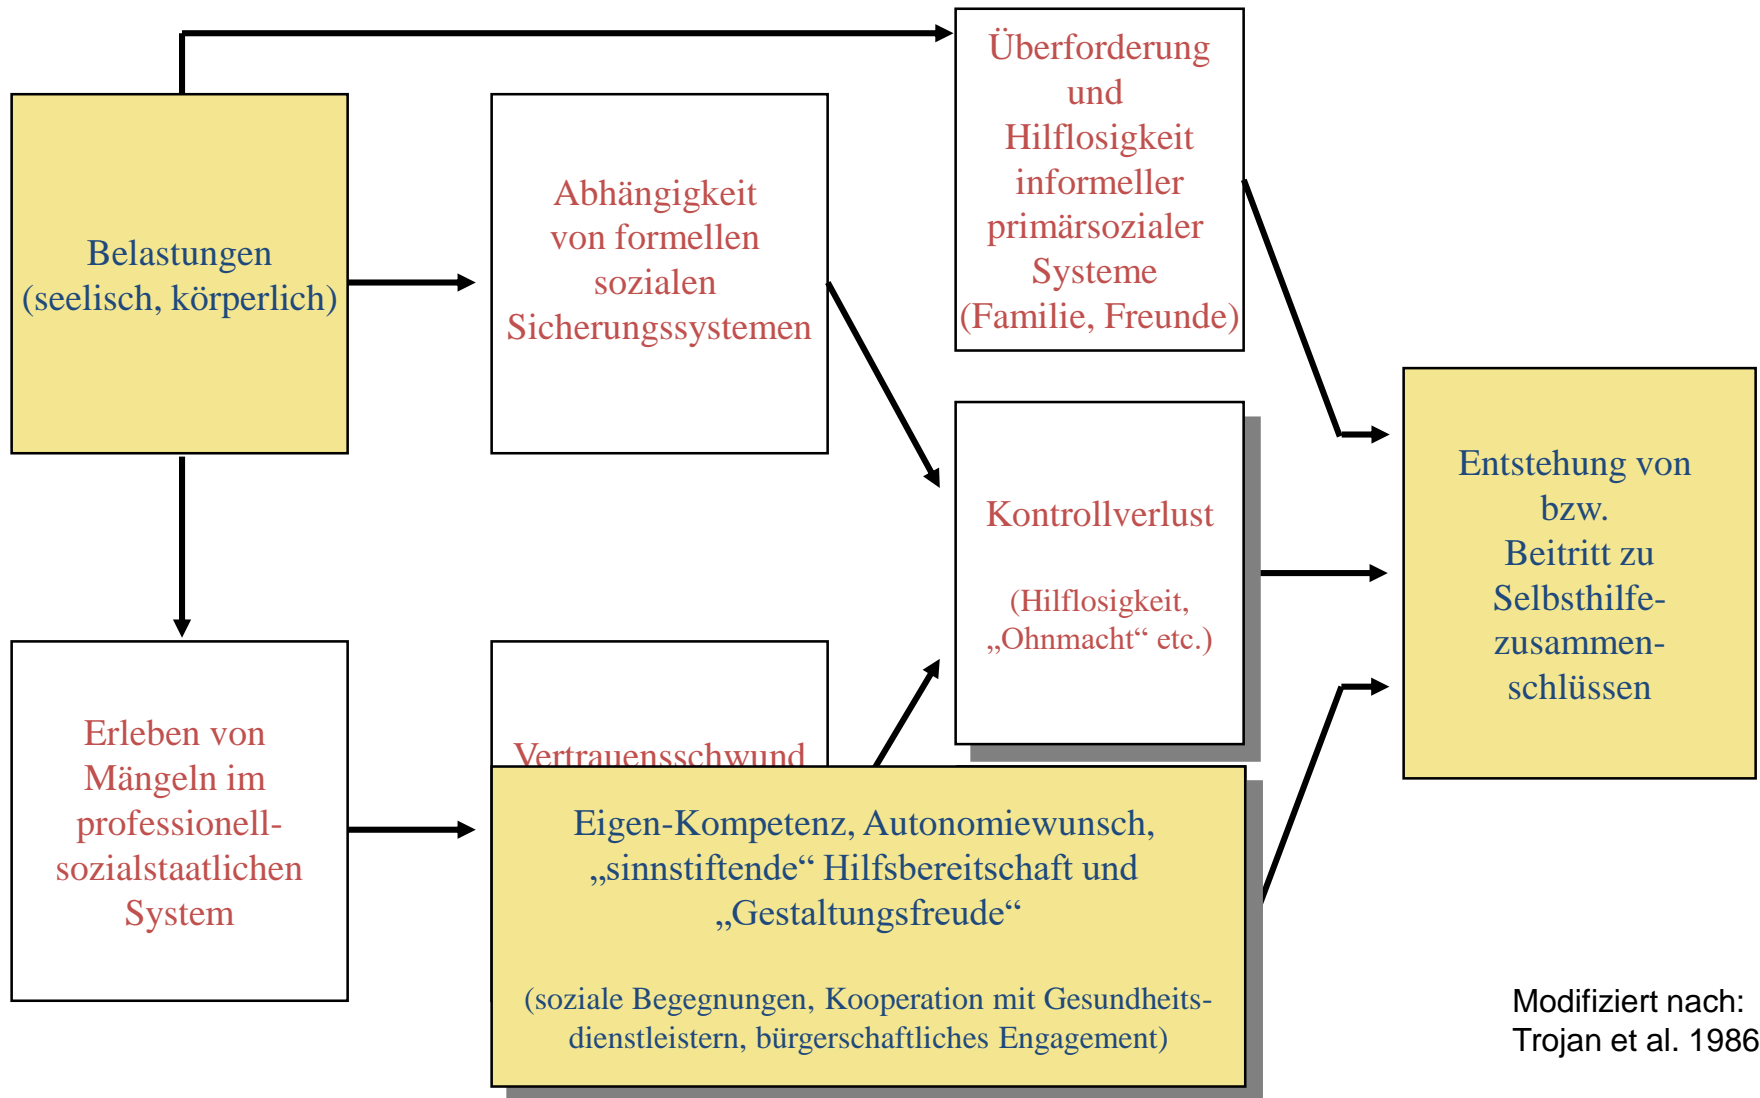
Belastungen (seelisch, körperlich)

Abhängigkeit von formellen sozialen Sicherungssystemen

Überforderung und Hilflosigkeit informeller primärsozialer Systeme (Familie, Freunde)

Kontrollverlust

(Hilflosigkeit, „Ohnmacht“ etc.)

Entstehung von bzw. Beitritt zu Selbsthilfezusammenschlüssen

Erleben von Mängeln im professionell-sozialstaatlichen System

Vertrauensschwund

Eigen-Kompetenz, Autonomiewunsch, „sinnstiftende“ Hilfsbereitschaft und „Gestaltungsfreude“

(soziale Begegnungen, Kooperation mit Gesundheitsdienstleistern, bürgerschaftliches Engagement)

Modifiziert nach: Trojan et al. 1986